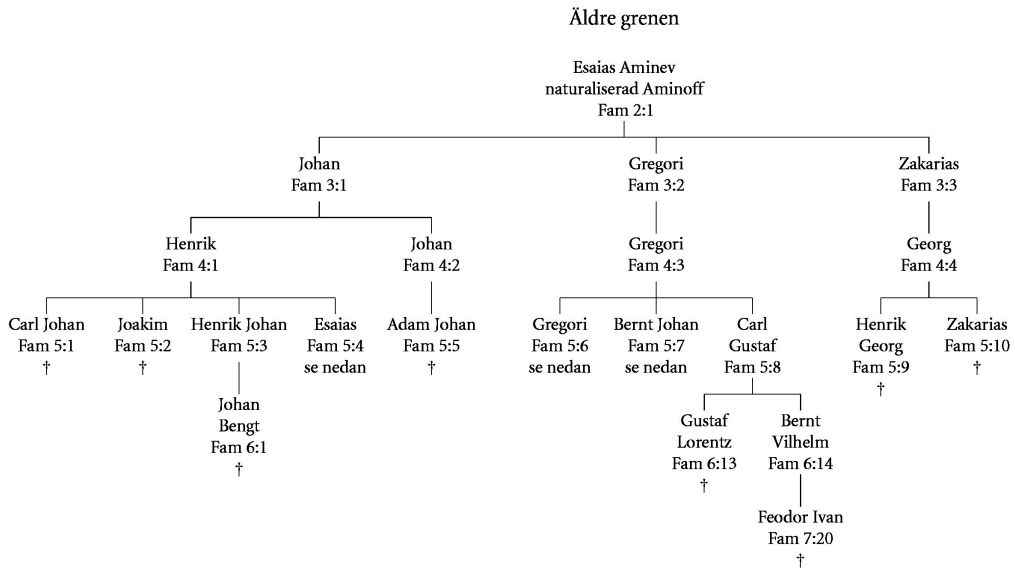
Äldre grenen

Esaias Aminev
naturaliserad Aminoff
Fam 2:1

Johan
Fam 3:1

Gregori
Fam 3:2

Zakarias
Fam 3:3

Henrik
Fam 4:1

Johan
Fam 4:2

Gregori
Fam 4:3

Georg
Fam 4:4

Carl Johan
Fam 5:1
†

Joakim
Fam 5:2
†

Henrik Johan
Fam 5:3

Esaias
Fam 5:4
se nedan

Adam Johan
Fam 5:5
†

Gregori
Fam 5:6
se nedan

Bernt Johan
Fam 5:7
se nedan

Carl
Gustaf
Fam 5:8

Henrik
Georg
Fam 5:9
†

Zakarias
Fam 5:10
†

Johan
Bengt
Fam 6:1
†

Gustaf
Lorentz
Fam 6:13
†

Bernt
Vilhelm
Fam 6:14

Feodor Ivan
Fam 7:20
†